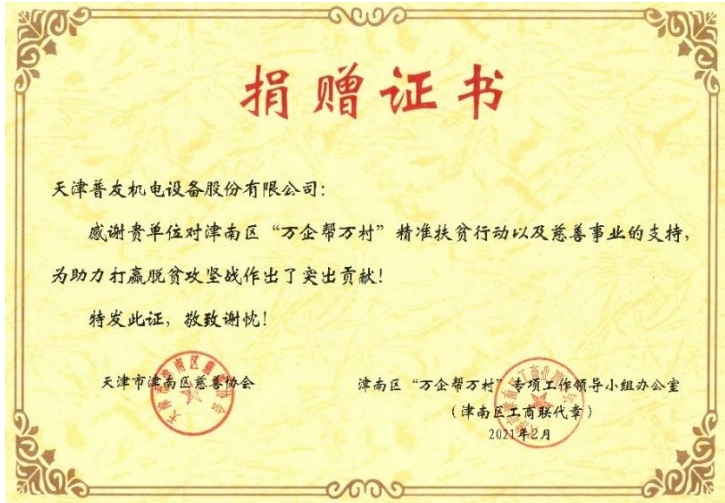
捐赠证书

天津普友机电设备股份有限公司：

感谢贵单位对津南区“万企帮万村”精准扶贫行动以及慈善事业的支持，为助力打赢脱贫攻坚战作出了突出贡献！

特发此证，敬致谢忱！

天津市津南区慈善协会

津南区“万企帮万村”专项工作领导小组办公室
（津南区工商联代章）
2021年2月